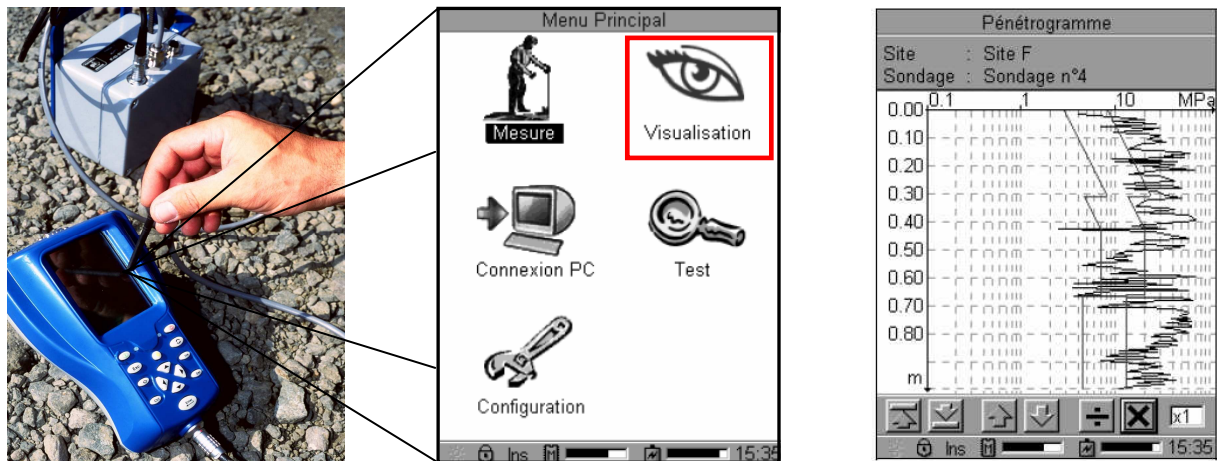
Menu Principal

Mesure

Visualisation

Connexion PC

Test

Configuration

Ins 15:35

Pénétrogramme

Site : Site F
Sondage : Sondage n°4

0.1 1 10 MPa

0.00
0.10
0.20
0.30
0.40
0.50
0.60
0.70
0.80
m

x1

Ins 15:35